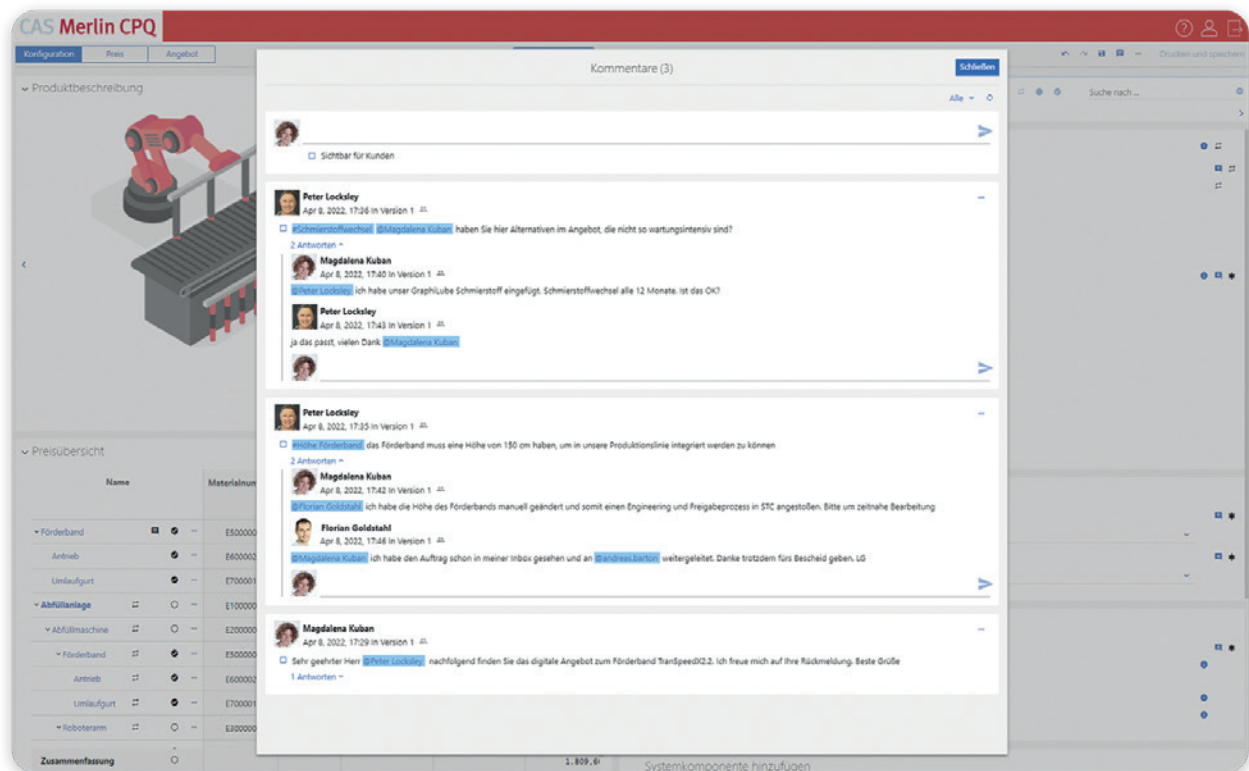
CAS Merlin CPQ

Konfiguration | Preis | Angebot

Drucken und speichern

Produktbeschreibung

Suche nach ...

Kommentare (3)

Schließen

Alle

Sichtbar für Kunden

Peter Locksley
Apr 8, 2022, 17:26 in Version 1

#Schmierstoffwechsel @Magdalena Kuban haben Sie hier Alternativen im Angebot, die nicht so wartungsintensiv sind?

2 Antworten

Magdalena Kuban
Apr 8, 2022, 17:40 in Version 1

@Peter Locksley ich habe unser GraphiLube Schmierstoff eingefügt. Schmierstoffwechsel alle 12 Monate. Ist das OK?

Peter Locksley
Apr 8, 2022, 17:43 in Version 1

ja das passt, vielen Dank @Magdalena Kuban

Peter Locksley
Apr 8, 2022, 17:35 in Version 1

#Höhe Förderband das Förderband muss eine Höhe von 150 cm haben, um in unsere Produktionslinie integriert werden zu können

2 Antworten

Magdalena Kuban
Apr 8, 2022, 17:42 in Version 1

@Florian Goldstahl ich habe die Höhe des Förderbands manuell geändert und somit einen Engineering und Freigabeprozess in STC angestoßen. Bitte um zeitnahe Bearbeitung

Florian Goldstahl
Apr 8, 2022, 17:46 in Version 1

@Magdalena Kuban ich habe den Auftrag schon in meiner Inbox gesehen und an @andreas.barton weitergeleitet. Danke trotzdem fürs Bescheid geben. LG

Magdalena Kuban
Apr 8, 2022, 17:29 in Version 1

Sehr geehrter Herr @Peter Locksley nachfolgend finden Sie das digitale Angebot zum Förderband TranSpeedX2.2. Ich freue mich auf Ihre Rückmeldung. Beste Grüße

1 Antworten

Preisübersicht

| Name | Materialnum |
|---|---|
| Förderband | E500000 |
| Antrieb | E600002 |
| Umlaufgurt | E700001 |
| Abfüllanlage | E100000 |
| Abfüllmaschine | E200000 |
| Förderband | E500000 |
| Antrieb | E600002 |
| Umlaufgurt | E700001 |
| Roboterarm | E300000 |
| Zusammenfassung | |

1.809,6

Systemkomponente hinzufügen